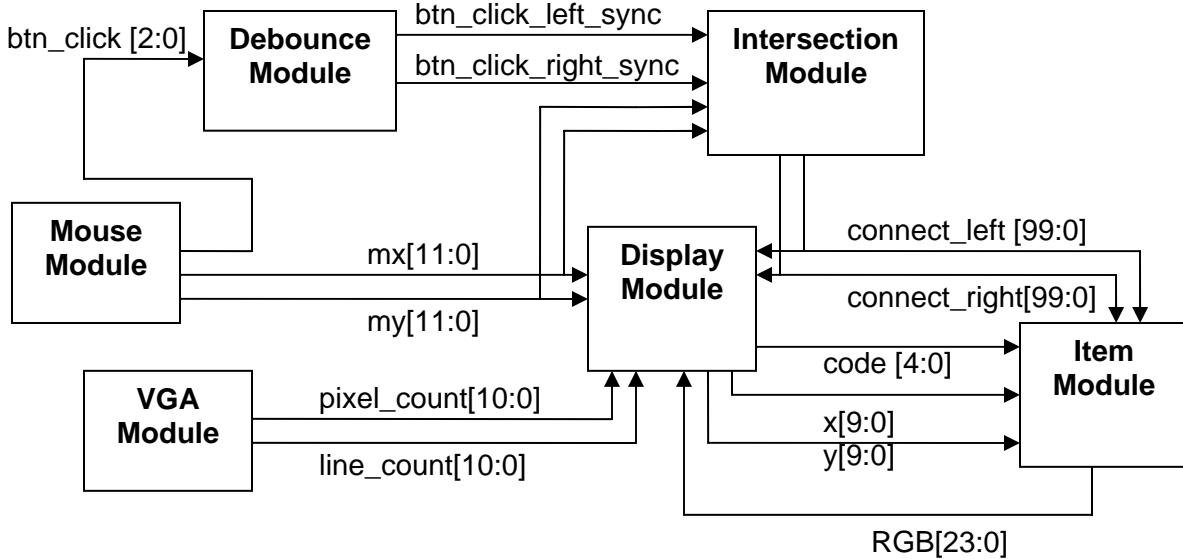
btn_click [2:0]

Debounce Module

btn_click_left_sync

btn_click_right_sync

Intersection Module

Mouse Module

mx[11:0]

my[11:0]

Display Module

connect_left [99:0]

connect_right[99:0]

VGA Module

pixel_count[10:0]

line_count[10:0]

code [4:0]

x[9:0]

y[9:0]

Item Module

RGB[23:0]